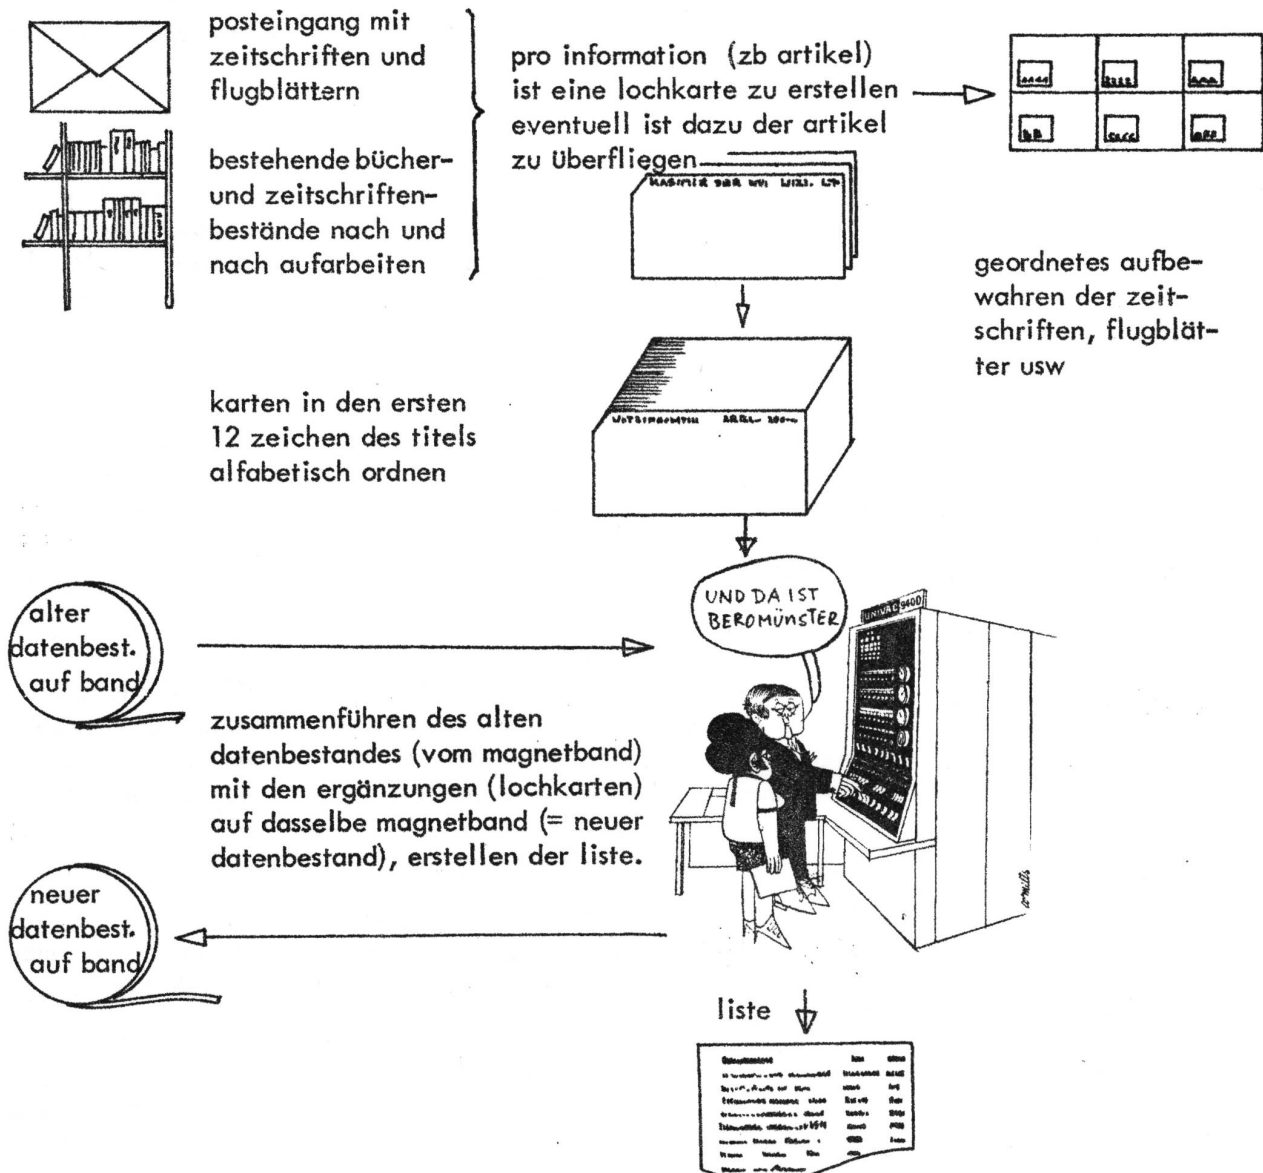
posteingang mit zeitschriften und flugblättern

bestehende bücher- und zeitschriftenbestände nach und nach aufarbeiten

pro information (zb artikel) ist eine lochkarte zu erstellen eventuell ist dazu der artikel zu überfliegen

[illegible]

geordnetes aufbewahren der zeitschriften, flugblätter usw

karten in den ersten 12 zeichen des titels alfabetisch ordnen

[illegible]

UND DA IST BEROMÜNSTER

UNIVAC 9400

alter datenbest. auf band

zusammenführen des alten datenbestandes (vom magnetband) mit den ergänzungen (lochkarten) auf dasselbe magnetband (= neuer datenbestand), erstellen der liste.

neuer datenbest. auf band

liste

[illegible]